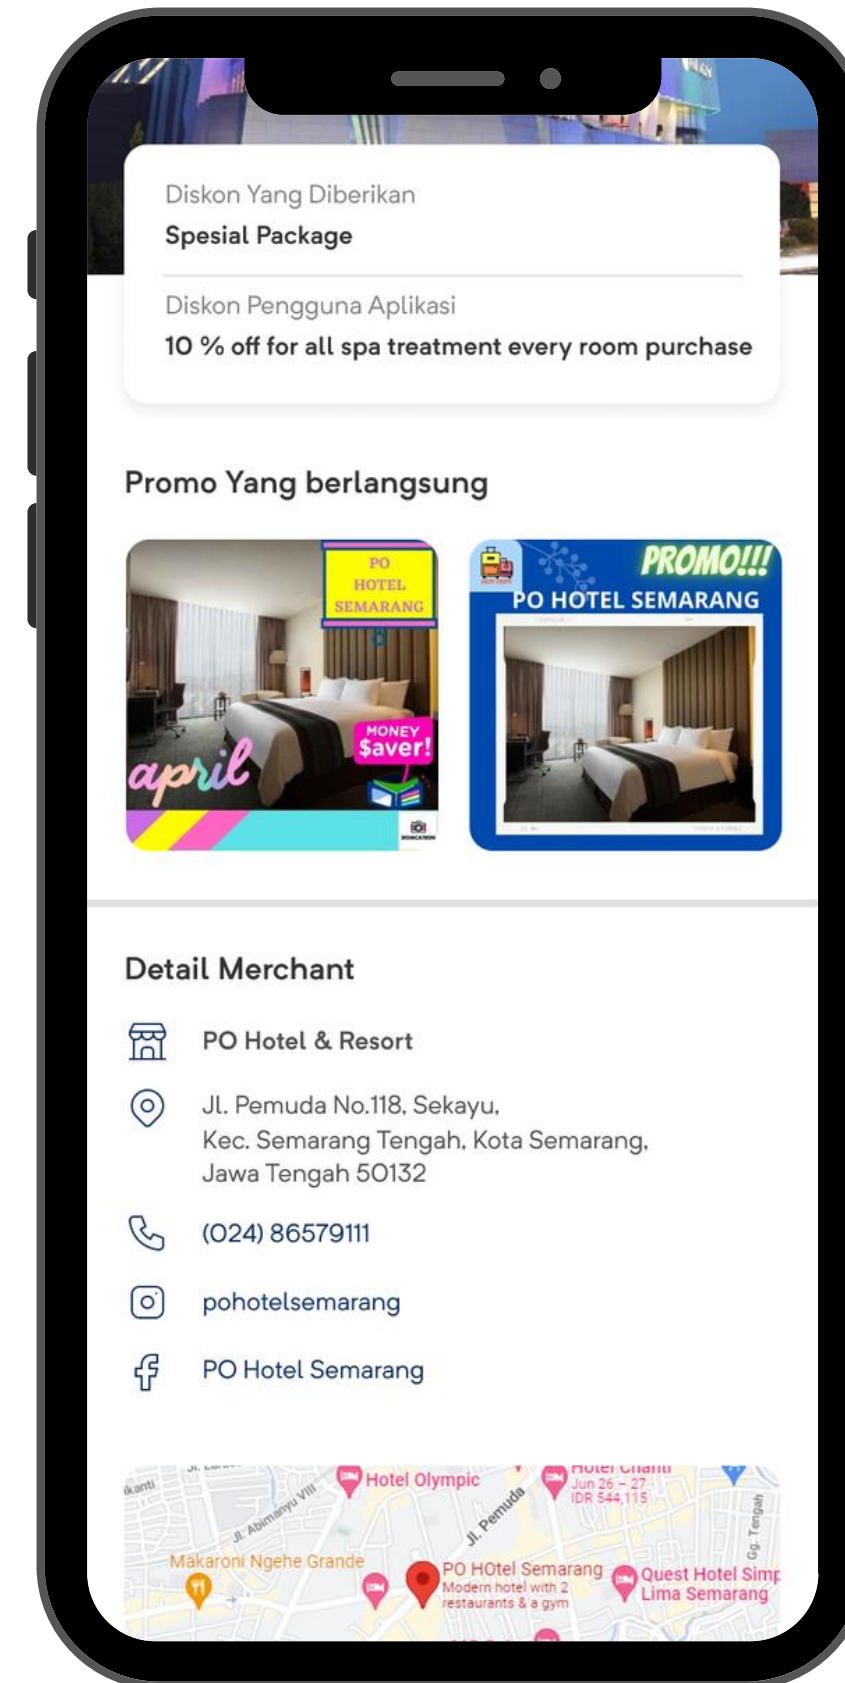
Diskon Yang Diberikan
Spesial Package

Diskon Pengguna Aplikasi
10 % off for all spa treatment every room purchase

Promo Yang berlangsung

PO HOTEL SEMARANG
MONEY $aver!
april

PROMO!!!
PO HOTEL SEMARANG

Detail Merchant

PO Hotel & Resort

Jl. Pemuda No.118, Sekayu, Kec. Semarang Tengah, Kota Semarang, Jawa Tengah 50132

(024) 86579111

pohotelsemarang

PO Hotel Semarang

Hotel Olympic
Hotel Chanti
Jun 26 – 27
IDR 544,115
Jl. Abimanyu VIII
Jl. Pemuda
Gg. Tengah
Makaroni Ngehe Grande
PO HOtel Semarang
Modern hotel with 2 restaurants & a gym
Quest Hotel Simp Lima Semarang